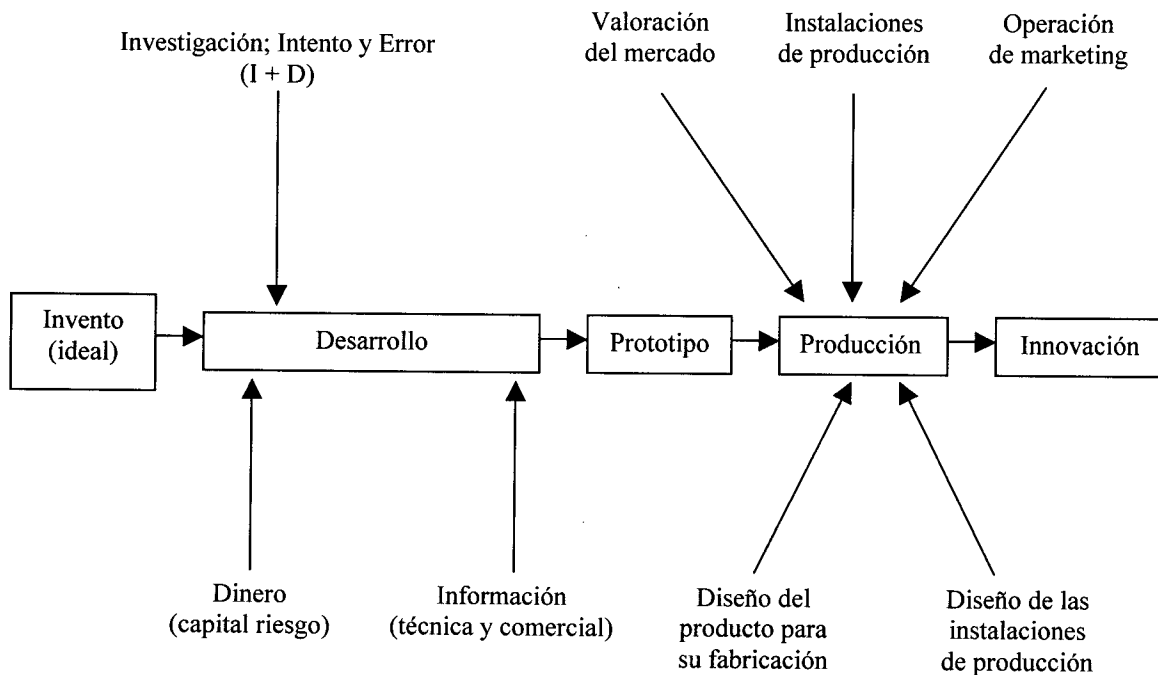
Investigación; Intento y Error
(I + D)

Valoración
del mercado

Instalaciones
de producción

Operación
de marketing

Invento
(ideal)

Desarrollo

Prototipo

Producción

Innovación

Dinero
(capital riesgo)

Información
(técnica y comercial)

Diseño del
producto para
su fabricación

Diseño de las
instalaciones
de producción